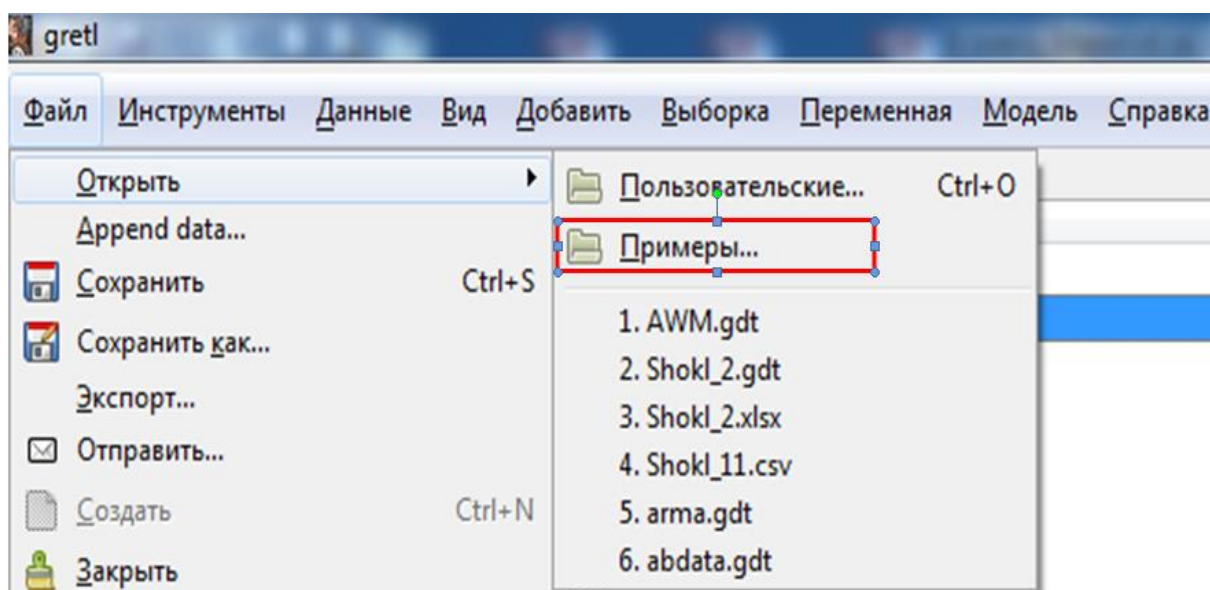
gretl

Файл Инструменты Данные Вид Добавить Выборка Переменная Модель Справка

Открыть
Append data...
Сохранить Ctrl+S
Сохранить как...
Экспорт...
Отправить...
Создать Ctrl+N
Закрыть

Пользовательские... Ctrl+O
Примеры...
1. AWM.gdt
2. Shokl_2.gdt
3. Shokl_2.xlsx
4. Shokl_11.csv
5. arma.gdt
6. abdata.gdt